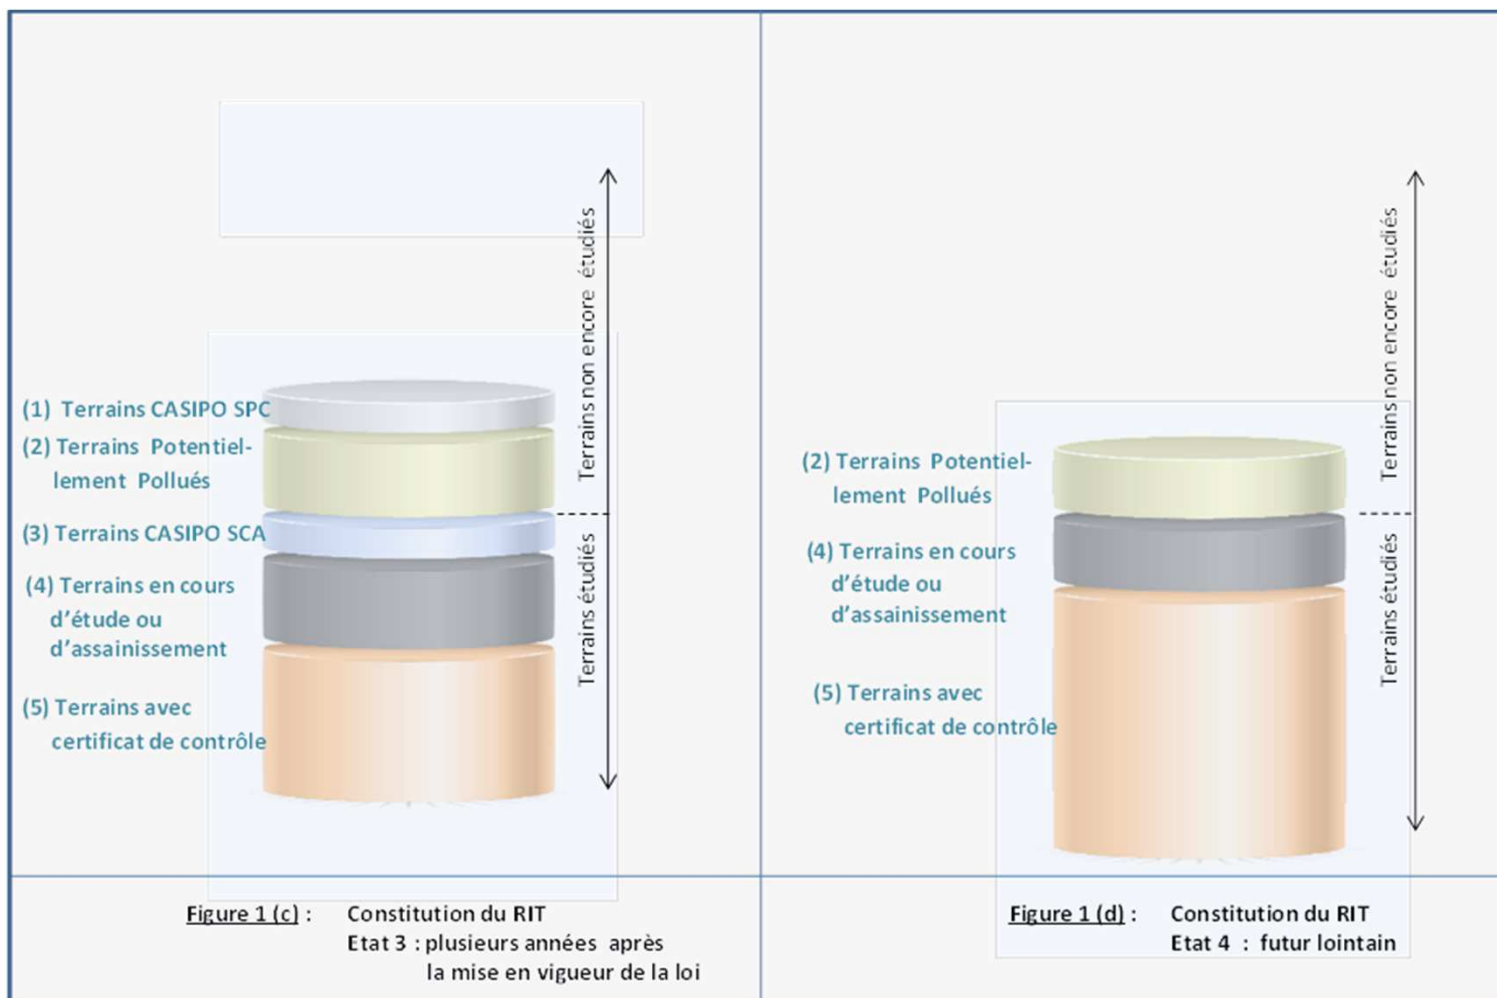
(1) Terrains CASIPO SPC
(2) Terrains Potentiellement Pollués
(3) Terrains CASIPO SCA
(4) Terrains en cours d'étude ou d'assainissement
(5) Terrains avec certificat de contrôle

Terrains non encore étudiés
Terrains étudiés

(2) Terrains Potentiellement Pollués
(4) Terrains en cours d'étude ou d'assainissement
(5) Terrains avec certificat de contrôle

Terrains non encore étudiés
Terrains étudiés

Figure 1 (c) : Constitution du RIT
Etat 3 : plusieurs années après la mise en vigueur de la loi

Figure 1 (d) : Constitution du RIT
Etat 4 : futur lointain